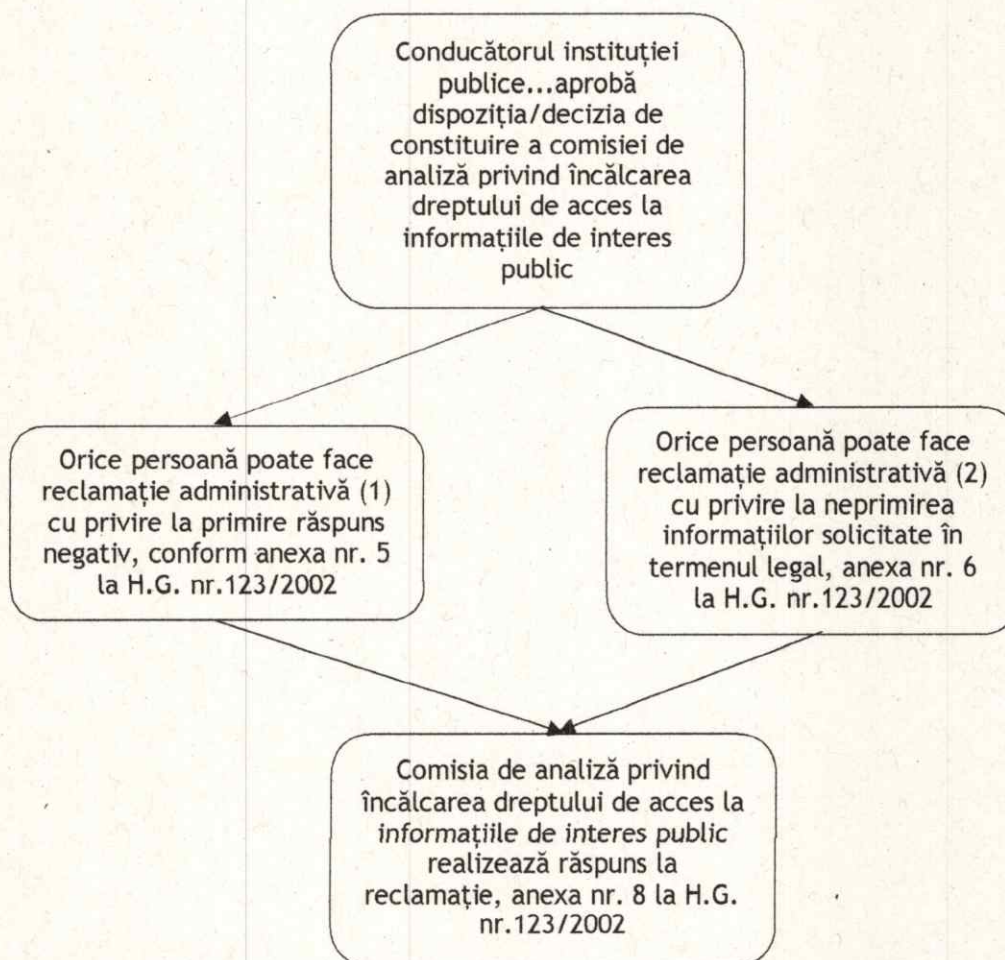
Conducătorul instituției publice...aprobă dispoziția/decizia de constituire a comisiei de analiză privind încălcarea dreptului de acces la informațiile de interes public

Orice persoană poate face reclamație administrativă (1) cu privire la primire răspuns negativ, conform anexa nr. 5 la H.G. nr.123/2002

Orice persoană poate face reclamație administrativă (2) cu privire la neprimirea informațiilor solicitate în termenul legal, anexa nr. 6 la H.G. nr.123/2002

Comisia de analiză privind încălcarea dreptului de acces la informațiile de interes public realizează răspuns la reclamație, anexa nr. 8 la H.G. nr.123/2002